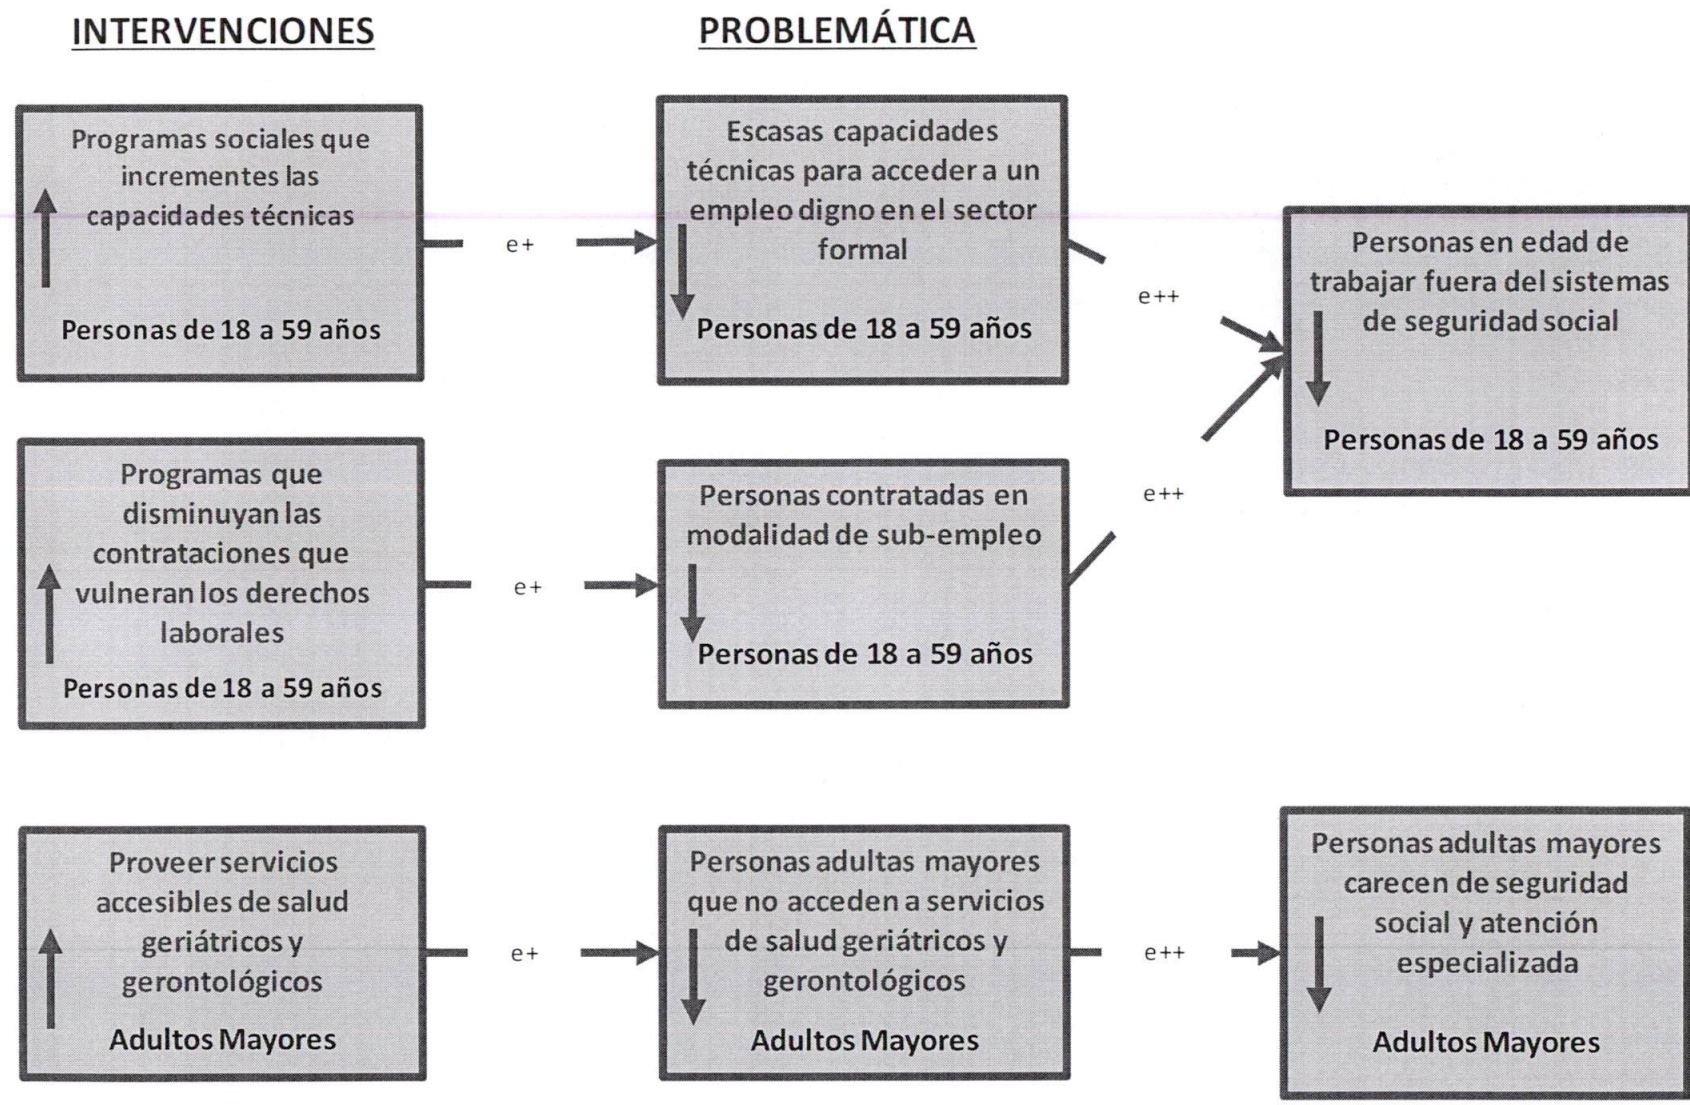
INTERVENCIONES

PROBLEMÁTICA

Programas sociales que incrementes las capacidades técnicas

Personas de 18 a 59 años

e+

Escasas capacidades técnicas para acceder a un empleo digno en el sector formal

Personas de 18 a 59 años

e++

Personas en edad de trabajar fuera del sistemas de seguridad social

Personas de 18 a 59 años

Programas que disminuyan las contrataciones que vulneran los derechos laborales

Personas de 18 a 59 años

e+

Personas contratadas en modalidad de sub-empleo

Personas de 18 a 59 años

e++

Proveer servicios accesibles de salud geriátricos y gerontológicos

Adultos Mayores

e+

Personas adultas mayores que no acceden a servicios de salud geriátricos y gerontológicos

Adultos Mayores

e++

Personas adultas mayores carecen de seguridad social y atención especializada

Adultos Mayores